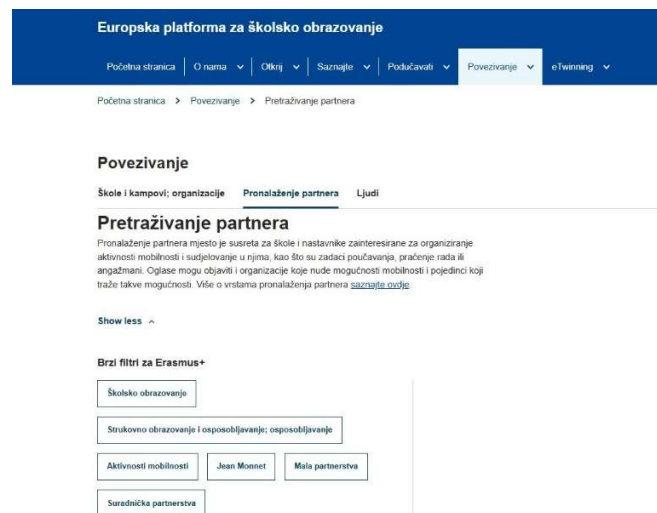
Europska platforma za školsko obrazovanje

Početna stranica | O nama ∨ | Otkrij ∨ | Saznajte ∨ | Podučavati ∨ | Povezivanje ∨ | eTwinning ∨

Početna stranica > Povezivanje > Pretraživanje partnera

Povezivanje

Škole i kampovi; organizacije | Pronalaženje partnera | Ljudi

Pretraživanje partnera

Pronalaženje partnera mjesto je susreta za škole i nastavnike zainteresirane za organiziranje aktivnosti mobilnosti i sudjelovanje u njima, kao što su zadaci poučavanja, praćenje rada ili angažmani. Oglase mogu objaviti i organizacije koje nude mogućnosti mobilnosti i pojedinci koji traže takve mogućnosti. Više o vrstama pronalaženja partnera saznajte ovdje

Show less ∧

Brzi filtri za Erasmus+

Školsko obrazovanje

Strukovno obrazovanje i osposobljavanje; osposobljavanje

Aktivnosti mobilnosti | Jean Monnet | Mala partnerstva

Suradnička partnerstva